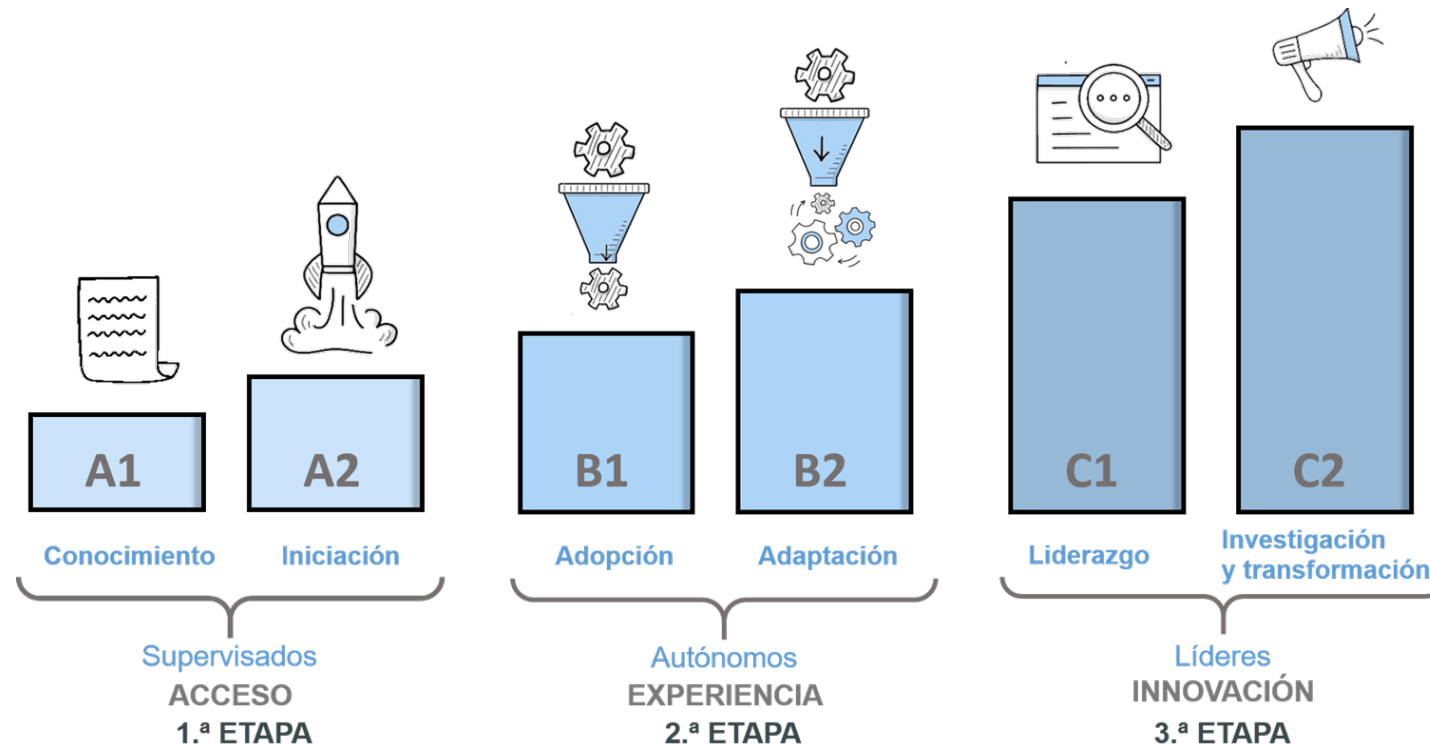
A1

A2

B1

B2

C1

C2

Conocimiento

Iniciación

Adopción

Adaptación

Liderazgo

Investigación y transformación

Supervisados
ACCESO
1.ª ETAPA

Autónomos
EXPERIENCIA
2.ª ETAPA

Líderes
INNOVACIÓN
3.ª ETAPA